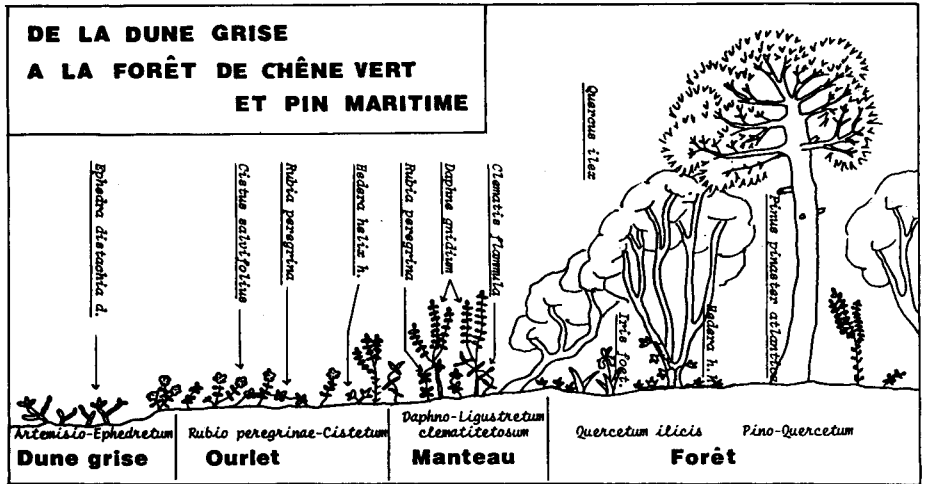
DE LA DUNE GRISE
A LA FORÊT DE CHÊNE VERT
ET PIN MARITIME

Ephedra distachya d.
Cistus salvifolius
Rubia peregrina
Hedera helix h.
Rubia peregrina
Daphne gnidium
Clematis flammula
Quercus ilex
Iris foet.
Hedera h.
Pinus pinaster atlanticus

Artemisio-Ephedretum
Dune grise

Rubio peregrinae-Cistetum
Ourlet

Daphno-Ligustretum clematitetosum
Manteau

Quercetum ilicis
Pino-Quercetum
Forêt